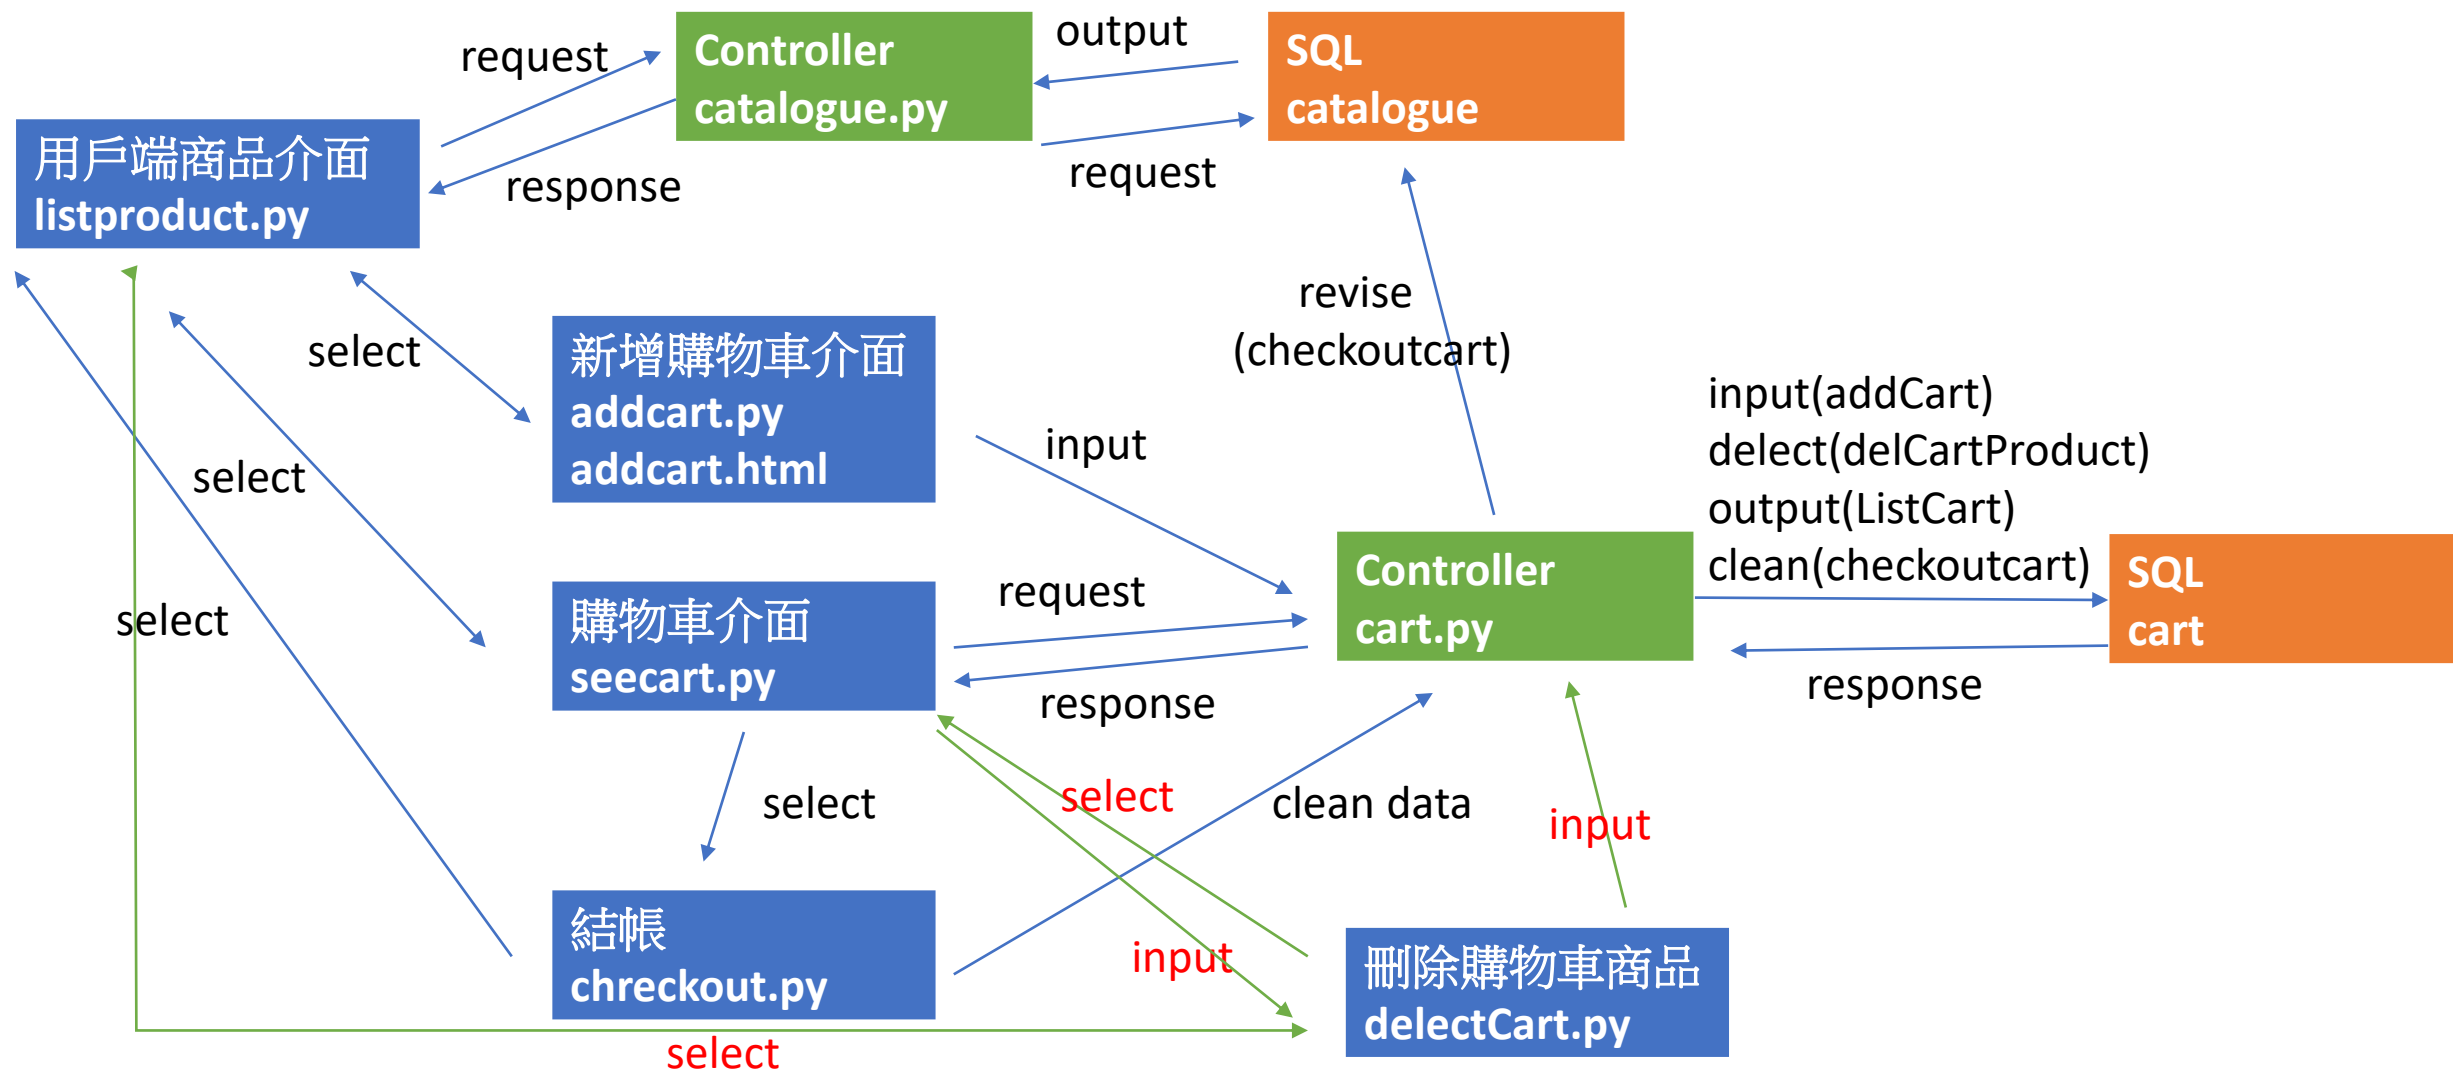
request

Controller
catalogue.py

output

SQL
catalogue

用戶端商品介面
listproduct.py

response

request

revise
(checkoutcart)

select

新增購物車介面
addcart.py
addcart.html

input

input(addCart)
delect(delCartProduct)
output(ListCart)
clean(checkoutcart)

select

request

Controller
cart.py

SQL
cart

select

購物車介面
seecart.py

response

response

select

select

clean data

input

結帳
chreckout.py

input

刪除購物車商品
delectCart.py

select